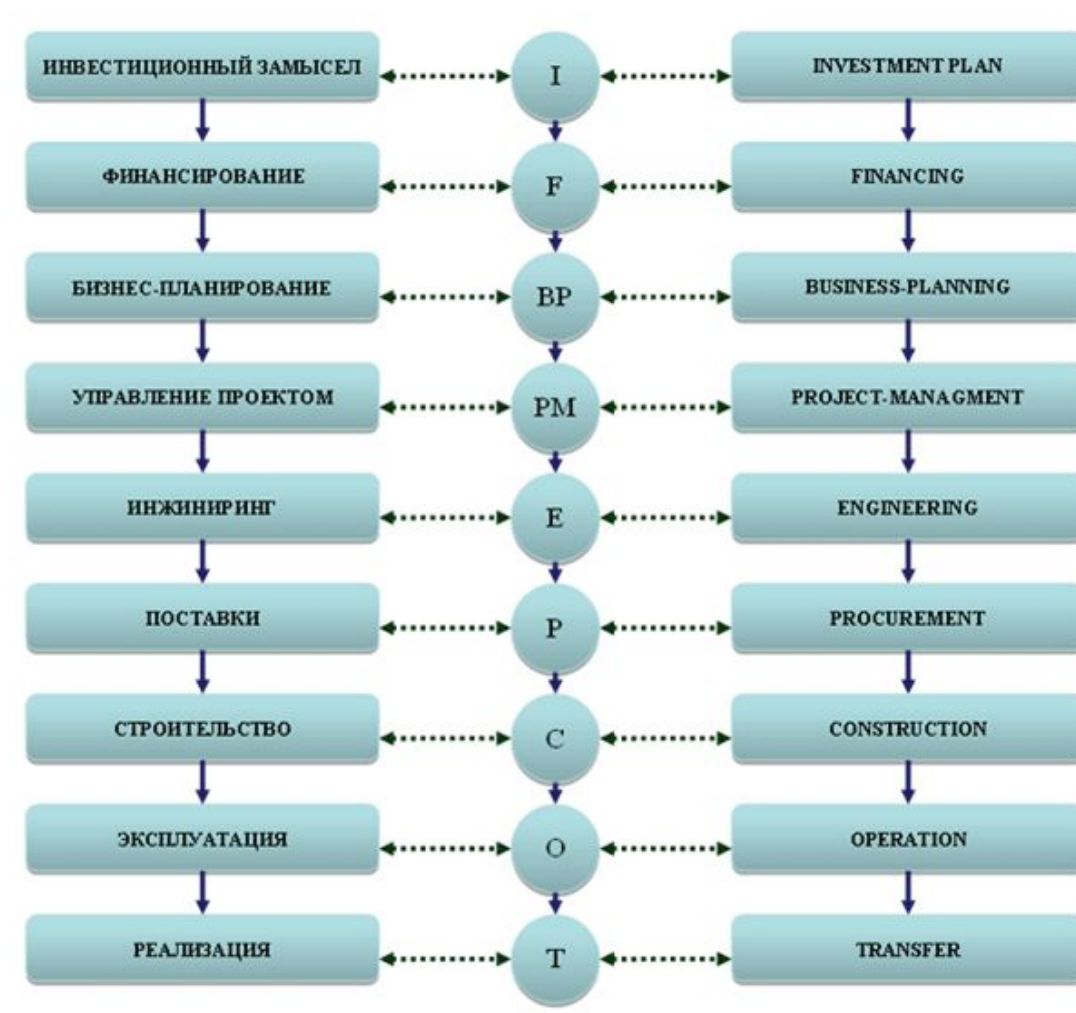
ИНВЕСТИЦИОННЫЙ ЗАМЫСЕЛ
I
INVESTMENT PLAN

ФИНАНСИРОВАНИЕ
F
FINANCING

БИЗНЕС-ПЛАНИРОВАНИЕ
BP
BUSINESS-PLANNING

УПРАВЛЕНИЕ ПРОЕКТОМ
PM
PROJECT-MANAGMENT

ИНЖИНИРИНГ
E
ENGINEERING

ПОСТАВКИ
P
PROCUREMENT

СТРОИТЕЛЬСТВО
C
CONSTRUCTION

ЭКСПЛУАТАЦИЯ
O
OPERATION

РЕАЛИЗАЦИЯ
T
TRANSFER